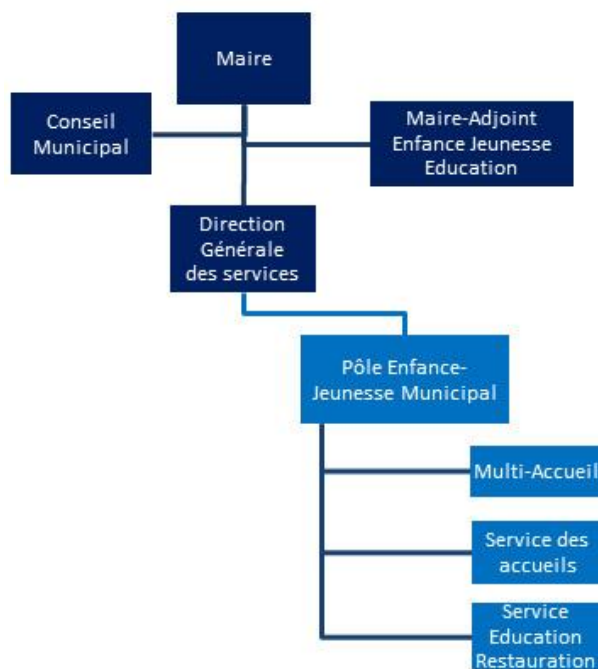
Maire

Conseil Municipal

Maire-Adjoint Enfance Jeunesse Education

Direction Générale des services

Pôle Enfance-Jeunesse Municipal

Multi-Accueil

Service des accueils

Service Education Restauration